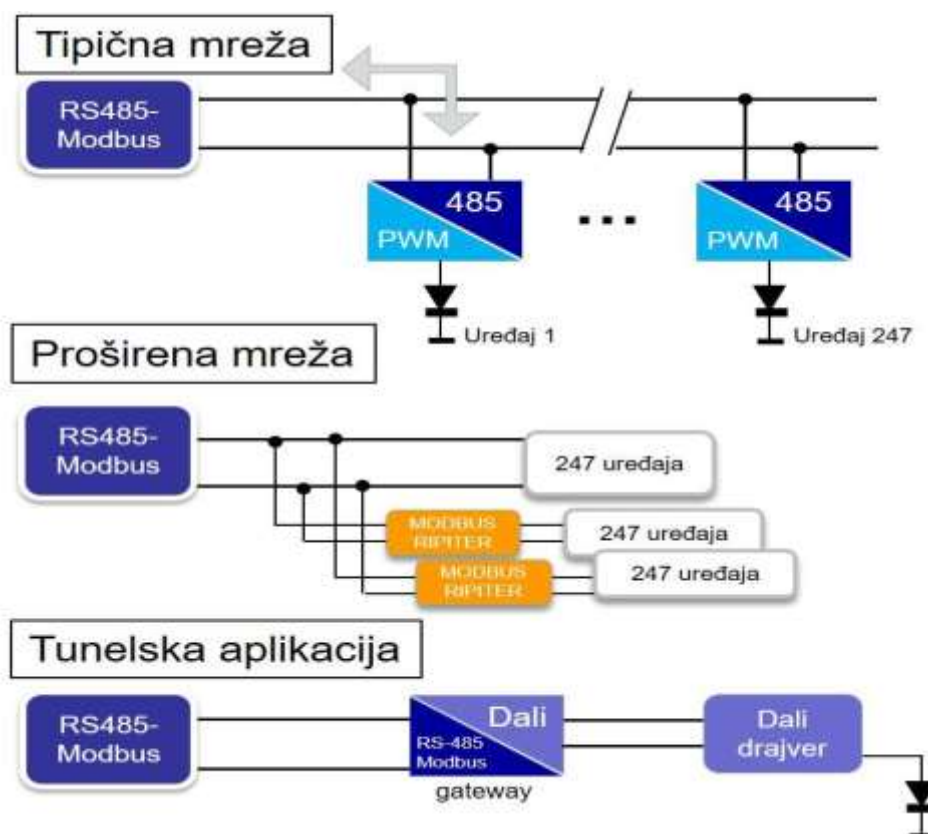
Tipična mreža

RS485-Modbus

485
PWM

...

485
PWM

Uređaj 1

Uređaj 247

Proširena mreža

RS485-Modbus

247 uređaja

MODBUS RIPITER

247 uređaja

MODBUS RIPITER

247 uređaja

Tunelska aplikacija

RS485-Modbus

Dali
RS-485 Modbus

gateway

Dali drajver